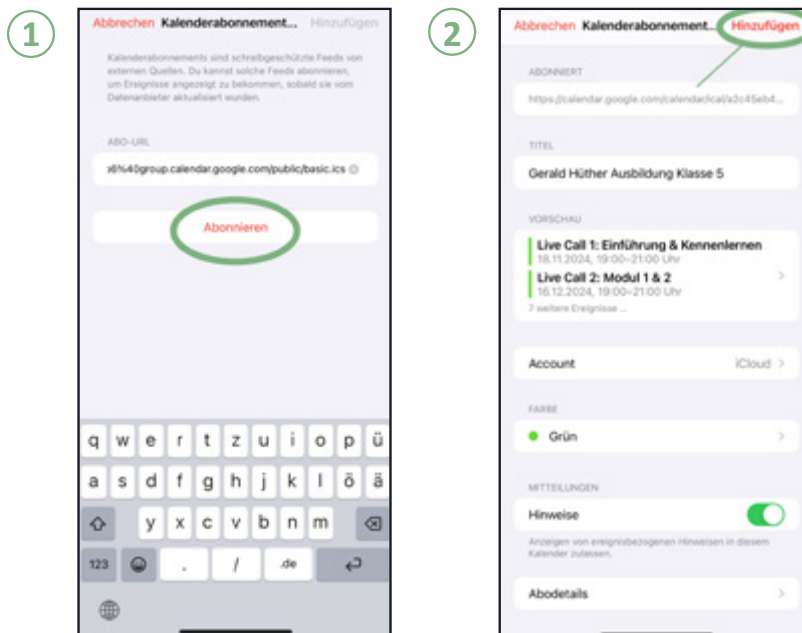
1

Abbrechen Kalenderabonnement... Hinzufügen

Kalenderabonnements sind schreibgeschützte Feeds von externen Quellen. Du kannst solche Feeds abonnieren, um Ereignisse angezeigt zu bekommen, sobald sie vom Datenanbieter aktualisiert wurden.

ABO-URL

x6%40group.calendar.google.com/public/basic.ics

Abonnieren

q w e r t z u i o p ü
a s d f g h j k l ö ä
y x c v b n m
123 . / .de

2

Abbrechen Kalenderabonnement... Hinzufügen

ABONNIERT

https://calendar.google.com/calendar/ical/a2c45eb4...

TITEL

Gerald Hüther Ausbildung Klasse 5

VORSCHAU

Live Call 1: Einführung & Kennenlernen
18.11.2024, 19:00–21:00 Uhr

Live Call 2: Modul 1 & 2
16.12.2024, 19:00–21:00 Uhr

7 weitere Ereignisse ...

Account iCloud

FARBE

Grün

MITTEILUNGEN

Hinweise

Anzeigen von ereignisbezogenen Hinweisen in diesem Kalender zulassen.

Abodetails